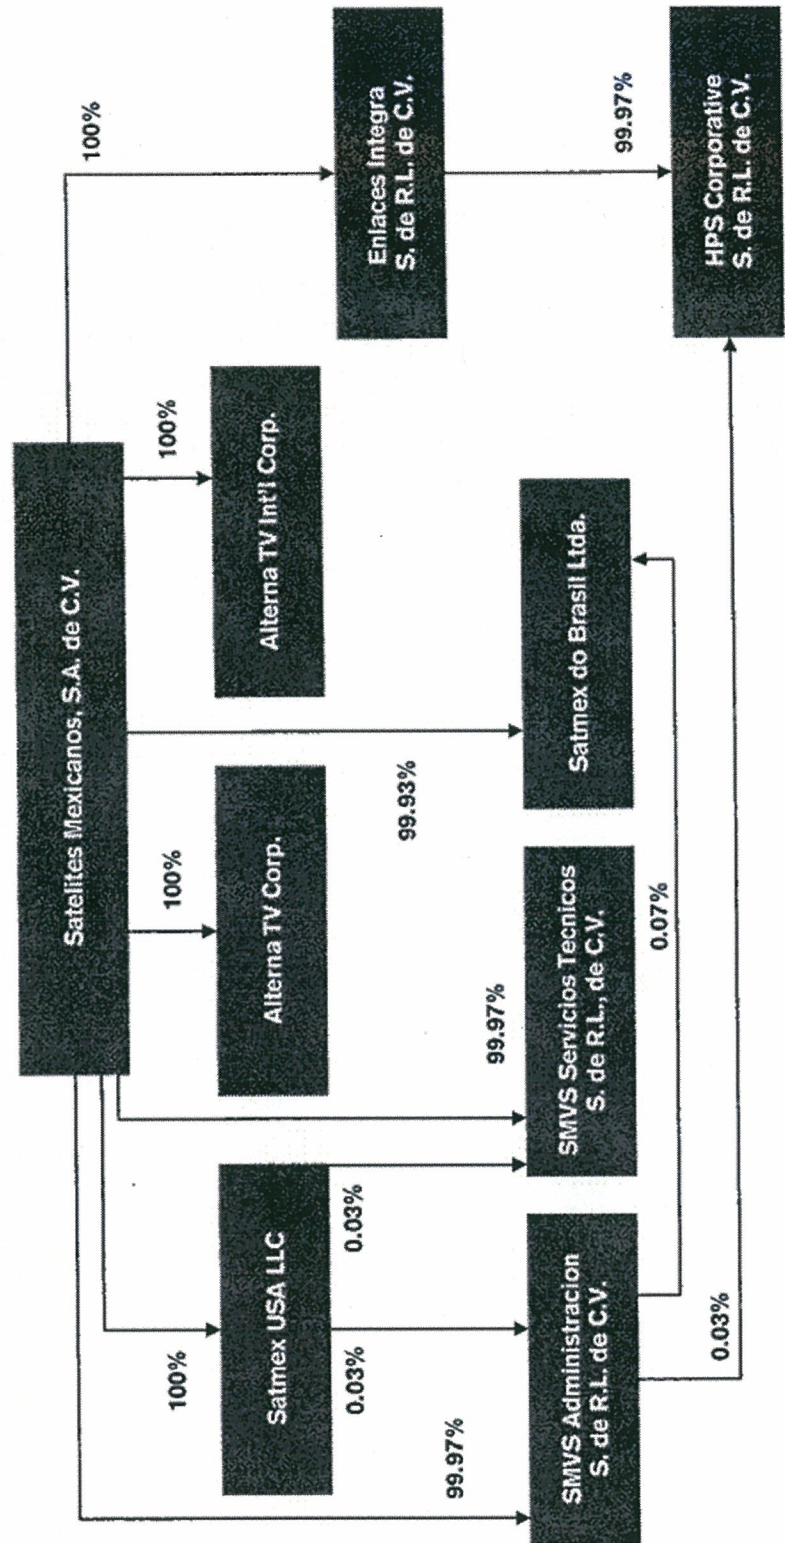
Satelites Mexicanos, S.A. de C.V.

100%

Satmex USA LLC

100%

Alterna TV Corp.

100%

Alterna TV Int'l Corp.

100%

Enlaces Integra S. de R.L. de C.V.

99.97%

HPS Corporative S. de R.L. de C.V.

99.97%

0.03%

0.03%

99.97%

SMVS Administracion S. de R.L. de C.V.

SMVS Servicios Tecnicos S. de R.L., de C.V.

99.93%

Satmex do Brasil Ltda.

0.07%

0.03%